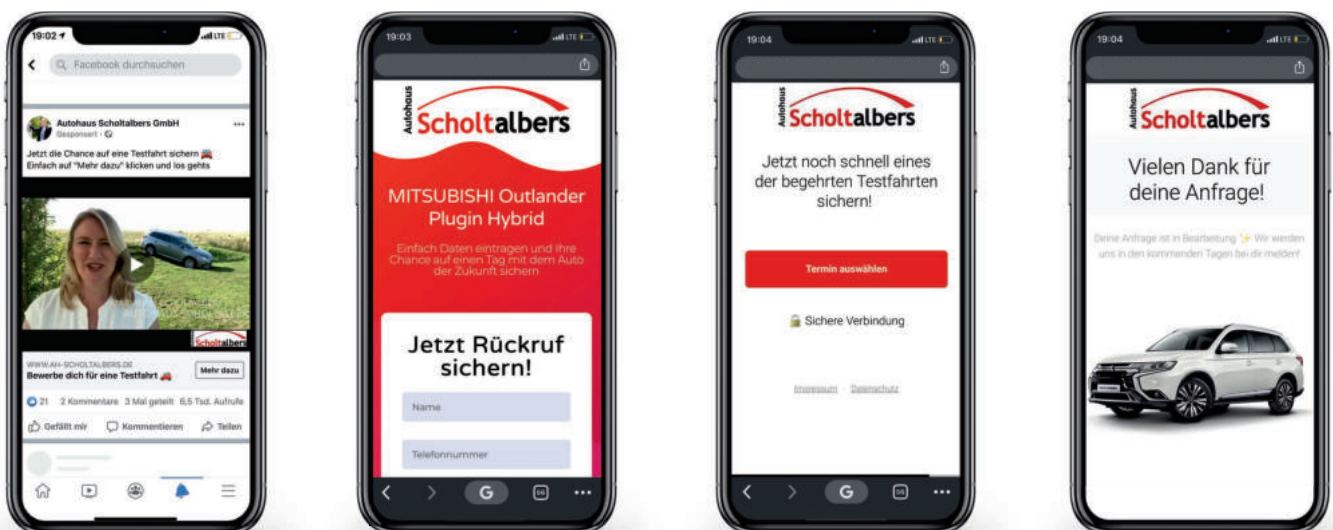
19:02 LTE

Facebook durchsuchen

Autohaus Scholtalbers GmbH
Gesponsert

Jetzt die Chance auf eine Testfahrt sichern 🚘
Einfach auf "Mehr dazu" klicken und los gehts

Scholtalbers

WWW.AH-SCHOLTALBERS.DE
Bewerbe dich für eine Testfahrt 🚗
Mehr dazu

21 2 Kommentare 3 Mal geteilt 6,5 Tsd. Aufrufe

Gefällt mir Kommentieren Teilen

19:03 LTE

Autohaus Scholtalbers

MITSUBISHI Outlander Plugin Hybrid

Einfach Daten eintragen und Ihre Chance auf einen Tag mit dem Auto der Zukunft sichern

Jetzt Rückruf sichern!

Name

Telefonnummer

G

19:04 LTE

Autohaus Scholtalbers

Jetzt noch schnell eines der begehrten Testfahrten sichern!

Termin auswählen

Sichere Verbindung

Impressum · Datenschutz

G

19:04 LTE

Autohaus Scholtalbers

Vielen Dank für deine Anfrage!

Deine Anfrage ist in Bearbeitung ✨ Wir werden uns in den kommenden Tagen bei dir melden!